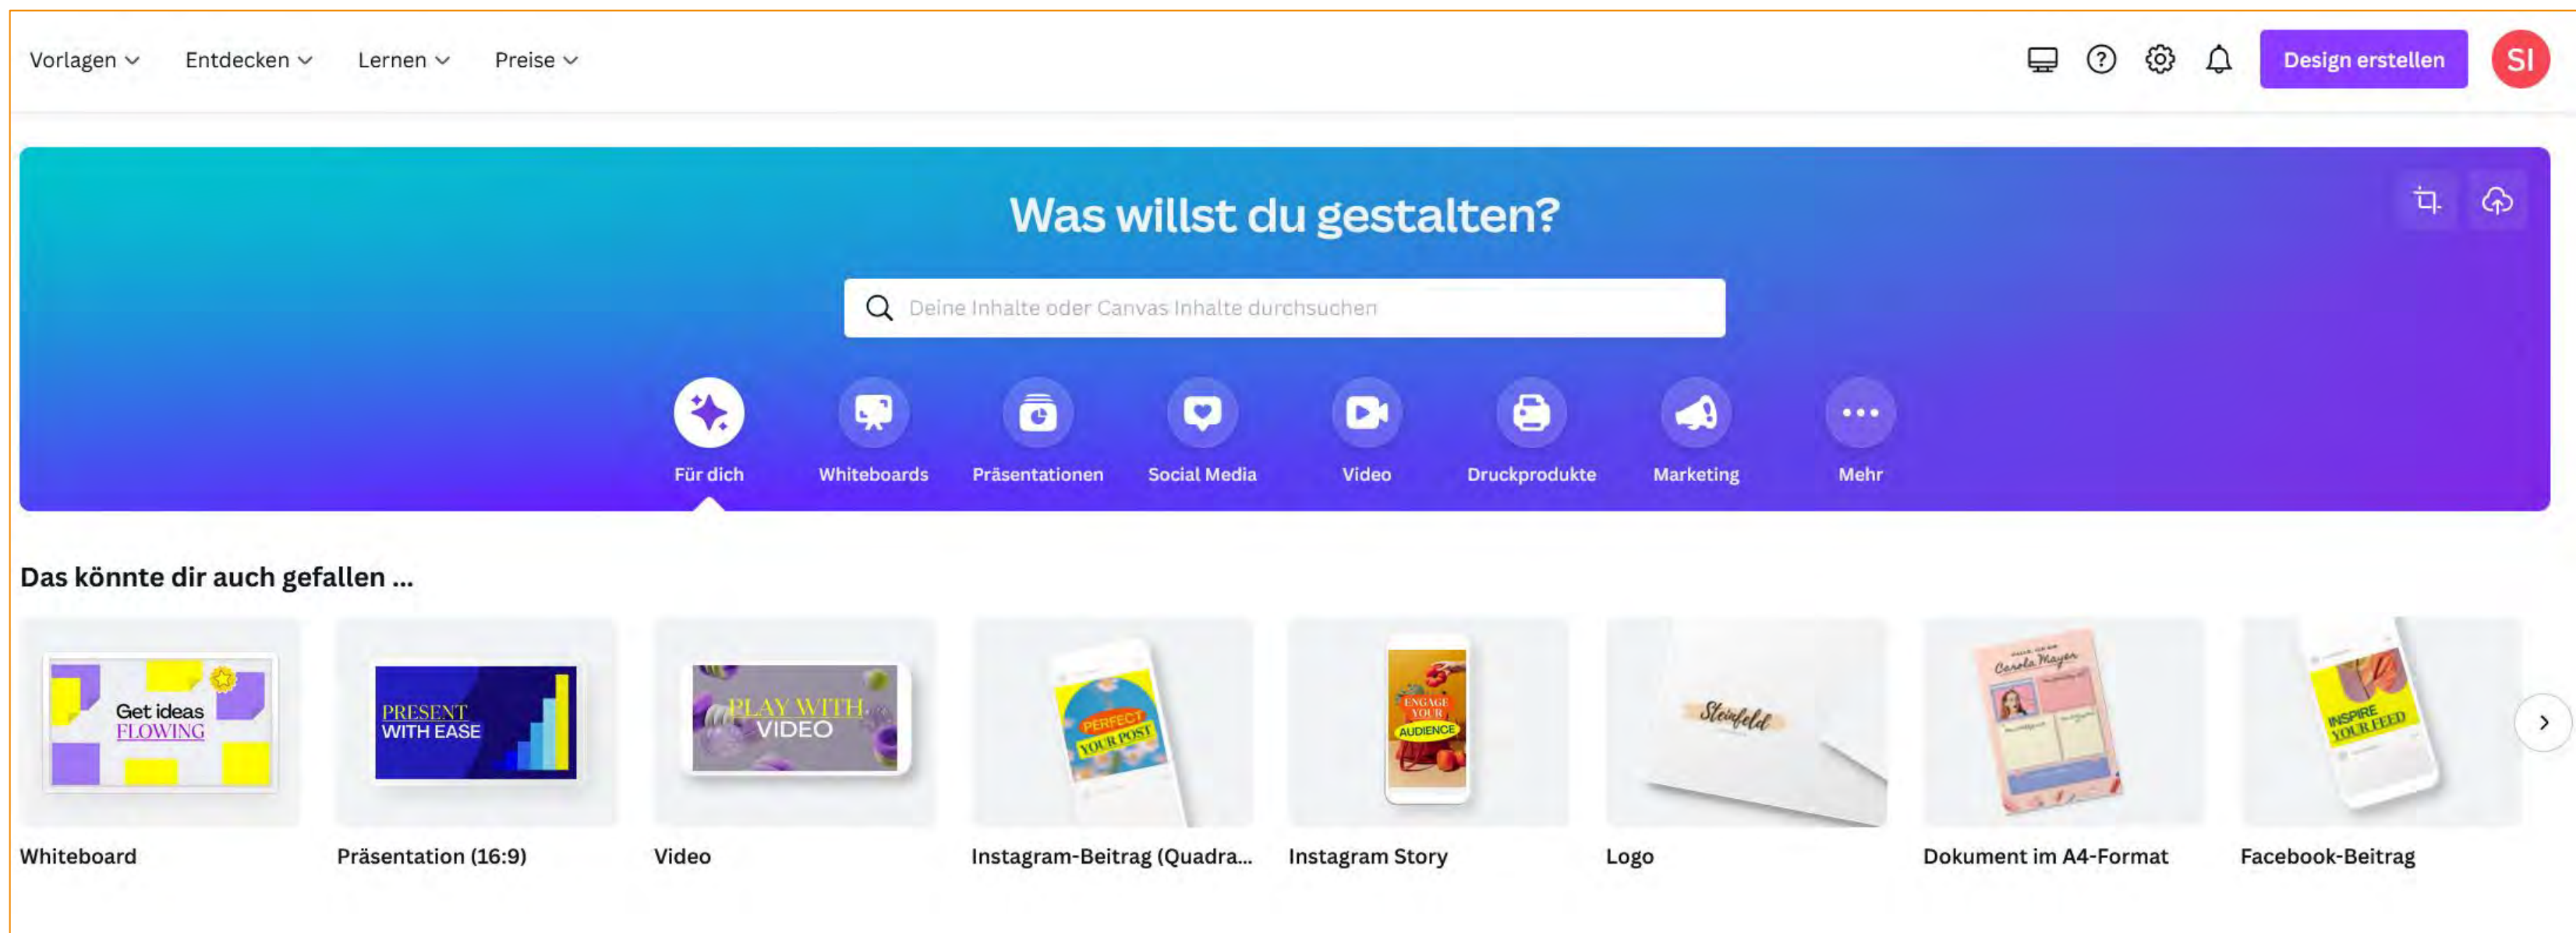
Vorlagen Entdecken Lernen Preise

Design erstellen SI

Was willst du gestalten?

Deine Inhalte oder Canvas Inhalte durchsuchen

Für dich Whiteboards Präsentationen Social Media Video Druckprodukte Marketing Mehr

Das könnte dir auch gefallen ...

Get ideas FLOWING

PRESENT WITH EASE

PLAY WITH VIDEO

PERFECT YOUR POST

ENGAGE YOUR AUDIENCE

Steinfeld

Carola Mayer

INSPIRE YOUR FEED

Whiteboard

Präsentation (16:9)

Video

Instagram-Beitrag (Quadra...

Instagram Story

Logo

Dokument im A4-Format

Facebook-Beitrag